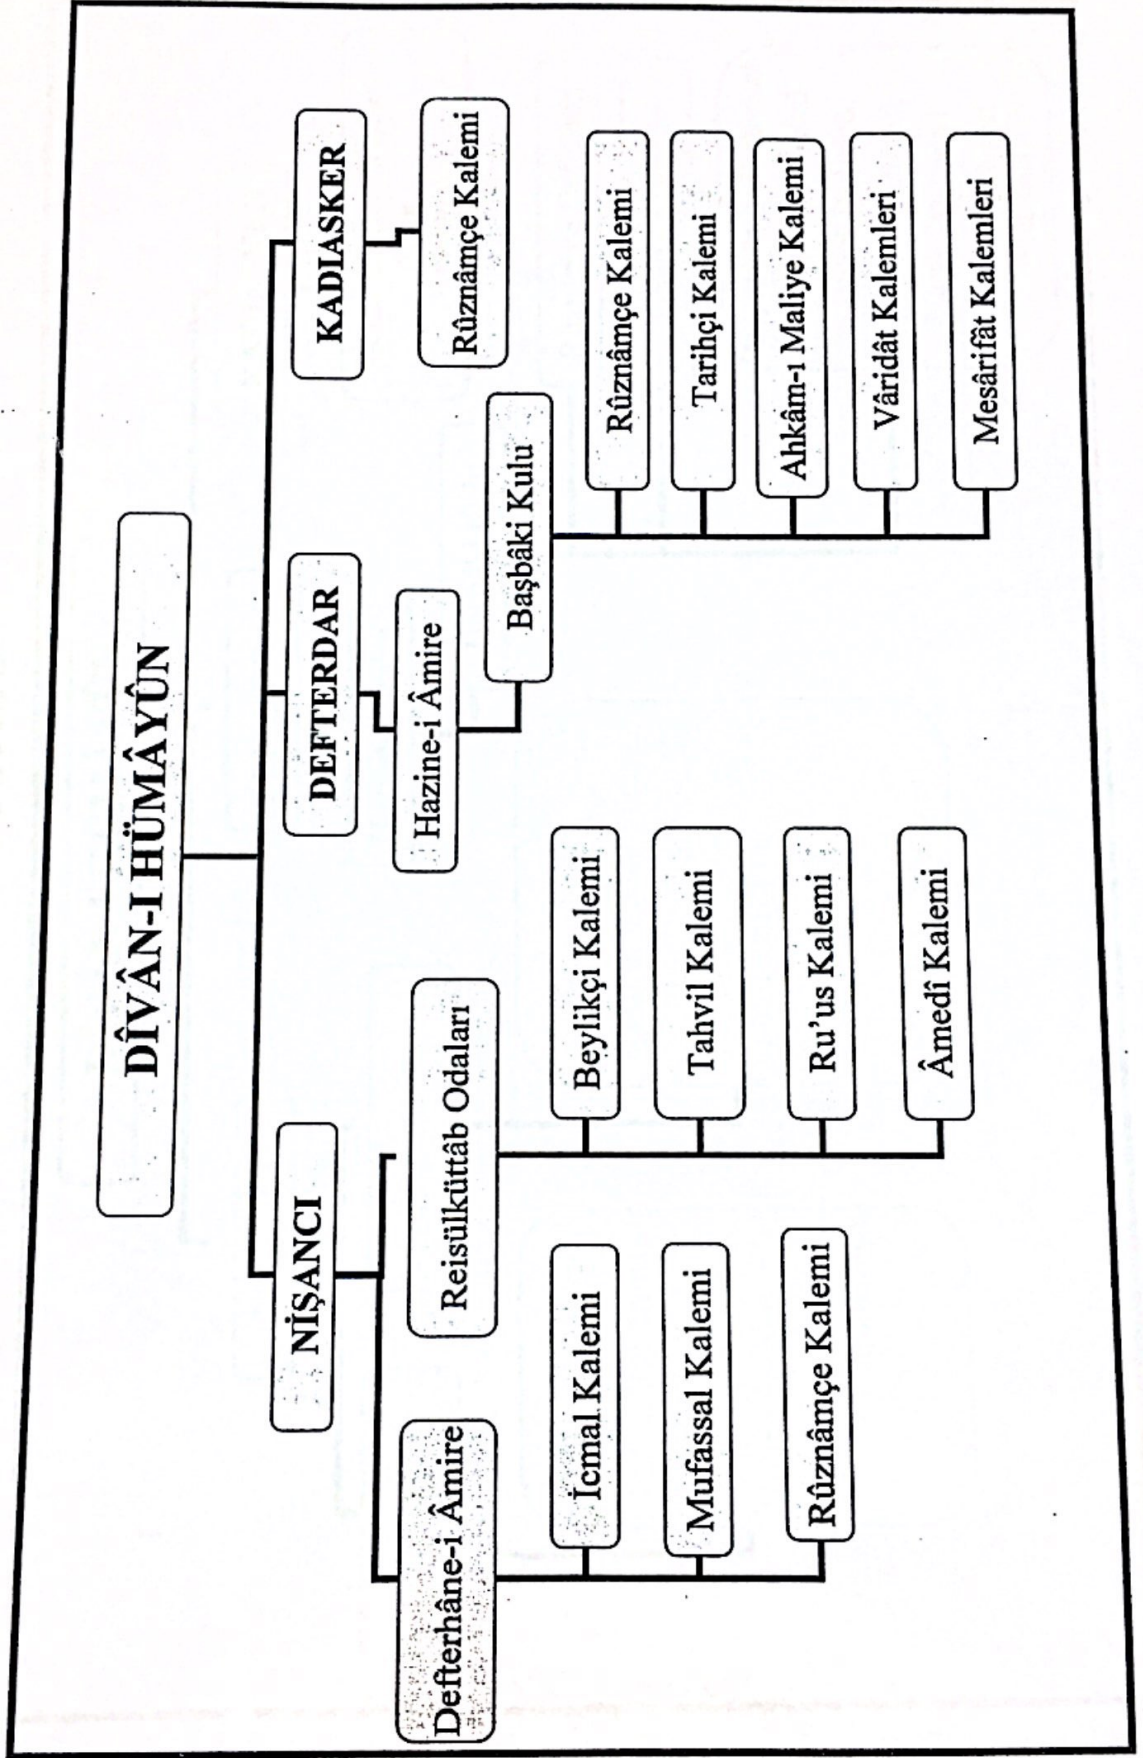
DÎVÂN-I HÜMÂYÛN

NİŞANCI

Defterhâne-i Âmire

İcmal Kalemi

Mufassal Kalemi

Rûznâmçe Kalemi

Reisülküttâb Odaları

Beylikçi Kalemi

Tahvil Kalemi

Ru'us Kalemi

Âmedî Kalemi

DEFTERDAR

Hazine-i Âmire

Başbâki Kulu

Rûznâmçe Kalemi

Tarihçi Kalemi

Ahkâm-ı Maliye Kalemi

Vâridât Kalemleri

Mesârifât Kalemleri

KADIASKER

Rûznâmçe Kalemi